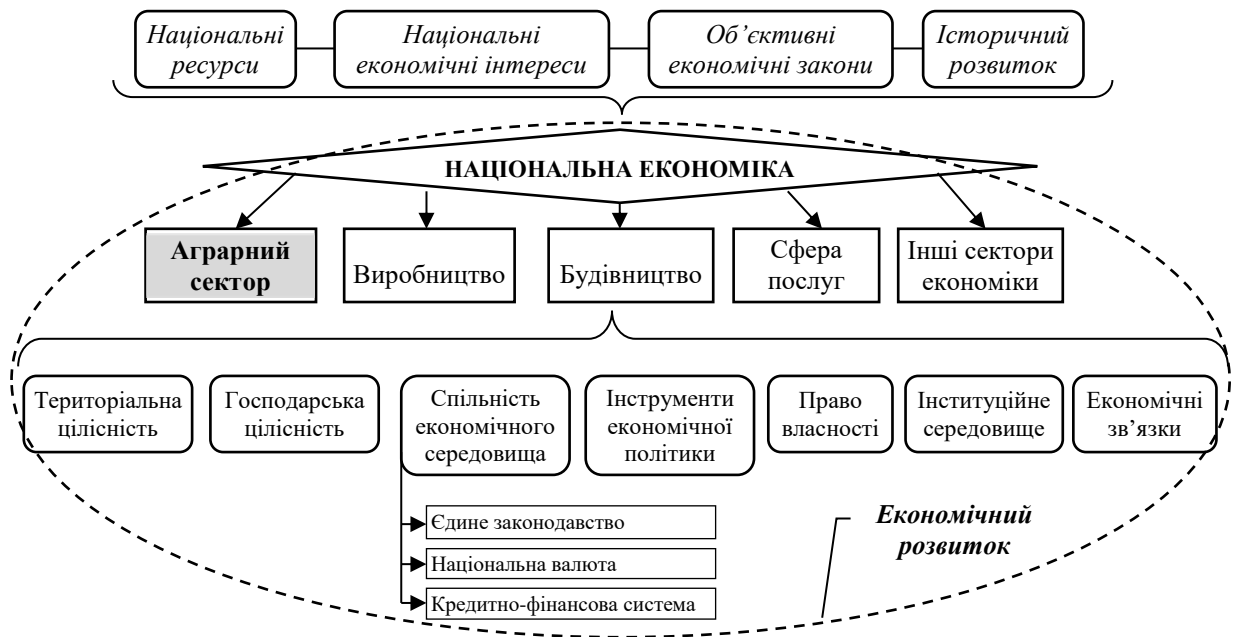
Національні ресурси

Національні економічні інтереси

Об'єктивні економічні закони

Історичний розвиток

НАЦІОНАЛЬНА ЕКОНОМІКА

Аграрний сектор

Виробництво

Будівництво

Сфера послуг

Інші сектори економіки

Територіальна цілісність

Господарська цілісність

Спільність економічного середовища

Інструменти економічної політики

Право власності

Інституційне середовище

Економічні зв'язки

Єдине законодавство

Національна валюта

Кредитно-фінансова система

Економічний розвиток